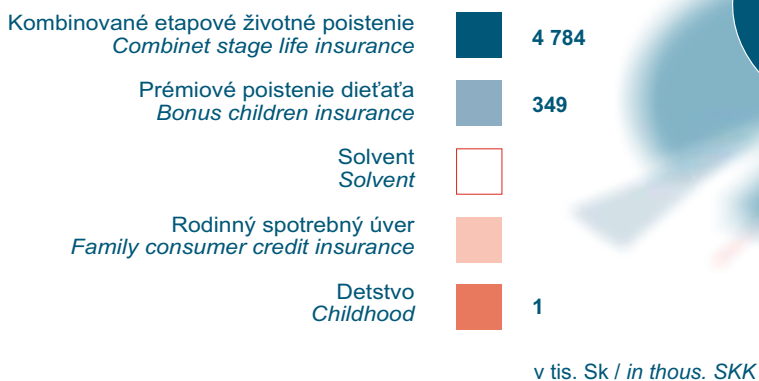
Kombinované etapové životné poistenie
Combinet stage life insurance

4 784

Prémiové poistenie dieťaťa
Bonus children insurance

349

Solvent
Solvent

Rodinný spotrebný úver
Family consumer credit insurance

Detstvo
Childhood

1

v tis. Sk / in thous. SKK